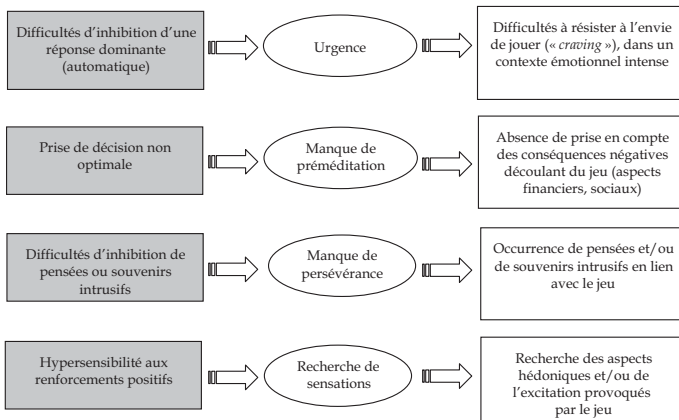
Difficultés d'inhibition d'une réponse dominante (automatique)

Urgence

Difficultés à résister à l'envie de jouer (« *craving* »), dans un contexte émotionnel intense

Prise de décision non optimale

Manque de préméditation

Absence de prise en compte des conséquences négatives découlant du jeu (aspects financiers, sociaux)

Difficultés d'inhibition de pensées ou souvenirs intrusifs

Manque de persévérance

Occurrence de pensées et/ou de souvenirs intrusifs en lien avec le jeu

Hypersensibilité aux renforcements positifs

Recherche de sensations

Recherche des aspects hédoniques et/ou de l'excitation provoqués par le jeu